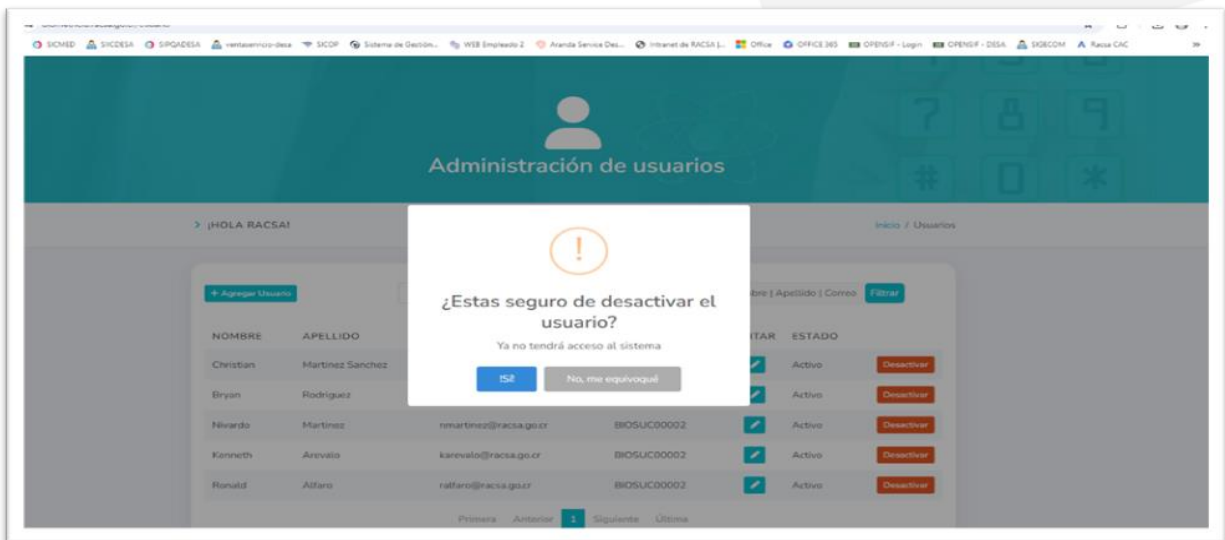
SICMED SICDESA SIPOADESA ventaservicio-desa SICOP Sistema de Gestión... WEB Empleado 2 Aranda Service Des... Intranet de RACSA |... Office OFFICE 365 OPENSIF - Login OPENSIF - DESA SIGECOM Racsa CAC

Administración de usuarios

> ¡HOLA RACSA!

Inicio / Usuarios

+ Agregar Usuario

bre | Apellido | Correo Filtrar

¿Estas seguro de desactivar el usuario?

Ya no tendrá acceso al sistema

¡Si! No, me equivoqué

| NOMBRE | APELLIDO | | | ITAR | ESTADO | |
|---|---|---|---|---|---|---|
| Christian | Martinez Sanchez | | | | Activo | Desactivar |
| Bryan | Rodriguez | | | | Activo | Desactivar |
| Nivardo | Martinez | nmartinez@racsa.go.cr | BIOSUC00002 | | Activo | Desactivar |
| Kenneth | Arevalo | karevalo@racsa.go.cr | BIOSUC00002 | | Activo | Desactivar |
| Ronald | Alfaro | ralfaro@racsa.go.cr | BIOSUC00002 | | Activo | Desactivar |

Primera Anterior 1 Siguiente Última